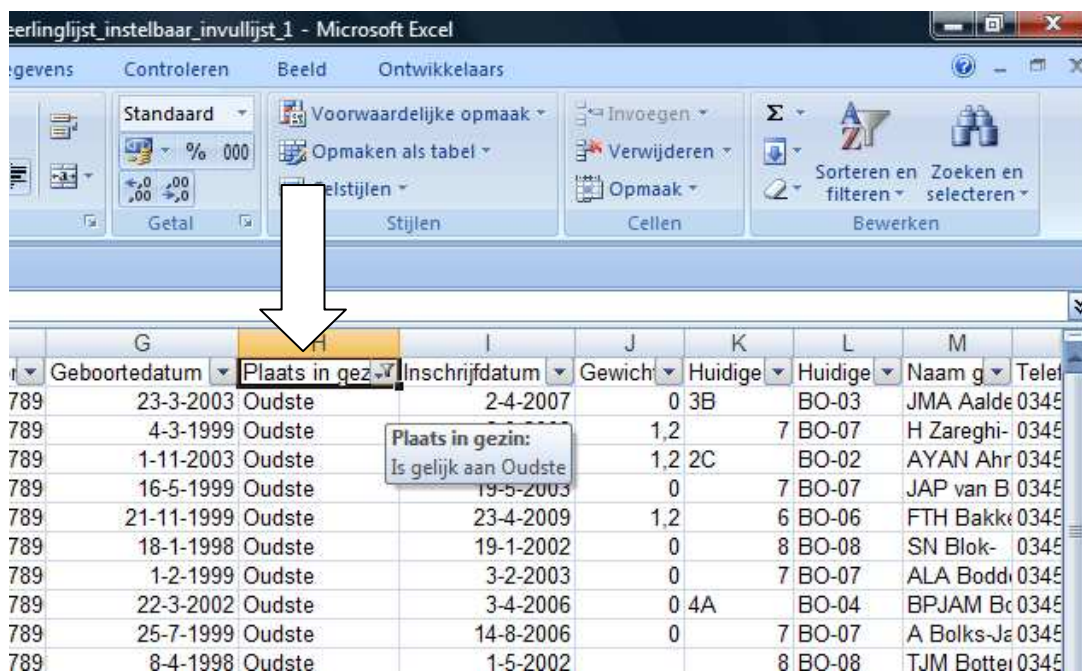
eerlinglijst_instelbaar_invullijst_1 - Microsoft Excel

egevens Controleren Beeld Ontwikkelaars

Standaard
% 000
$\leftarrow$,0 ,00 $\rightarrow$,0
Getal

Voorwaardelijke opmaak
Opmaken als tabel
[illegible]elstijlen
Stijlen

Invoegen
Verwijderen
Opmaak
Cellen

Σ
Sorteren en filteren
Zoeken en selecteren
Bewerken

| | G | H | I | J | K | L | M | |
|---|---|---|---|---|---|---|---|---|
| | Geboortedatum | Plaats in gez | Inschrijfdatum | Gewicht | Huidige | Huidige | Naam g | Telef |
| 789 | 23-3-2003 | Oudste | 2-4-2007 | 0 | 3B | BO-03 | JMA Aalde | 0345 |
| 789 | 4-3-1999 | Oudste | | 1,2 | 7 | BO-07 | H Zareghi- | 0345 |
| 789 | 1-11-2003 | Oudste | | 1,2 | 2C | BO-02 | AYAN Ahr | 0345 |
| 789 | 16-5-1999 | Oudste | 19-5-2003 | 0 | 7 | BO-07 | JAP van B | 0345 |
| 789 | 21-11-1999 | Oudste | 23-4-2009 | 1,2 | 6 | BO-06 | FTH Bakk | 0345 |
| 789 | 18-1-1998 | Oudste | 19-1-2002 | 0 | 8 | BO-08 | SN Blok- | 0345 |
| 789 | 1-2-1999 | Oudste | 3-2-2003 | 0 | 7 | BO-07 | ALA Bodd | 0345 |
| 789 | 22-3-2002 | Oudste | 3-4-2006 | 0 | 4A | BO-04 | BPJAM Bo | 0345 |
| 789 | 25-7-1999 | Oudste | 14-8-2006 | 0 | 7 | BO-07 | A Bolks-Ja | 0345 |
| 789 | 8-4-1998 | Oudste | 1-5-2002 | | 8 | BO-08 | TJM Botte | 0345 |

Plaats in gezin:
Is gelijk aan Oudste